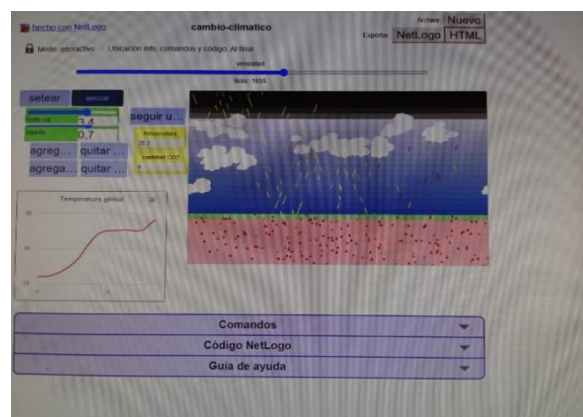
hecho con NetLogo

cambio-climatico

Archivo: Nuevo

Exportar: NetLogo HTML

Modo: interactivo Ubicación info, comandos y código: Al final

velocidad

ticks: 1655

setear

ejecutar

brillo-sol 3,4

albedo 0,7

seguir u...

temperatura 28,2

cantidad CO2 8

agreg... quitar ...

agrega... quitar ...

Temperatura global

Comandos

Código NetLogo

Guía de ayuda